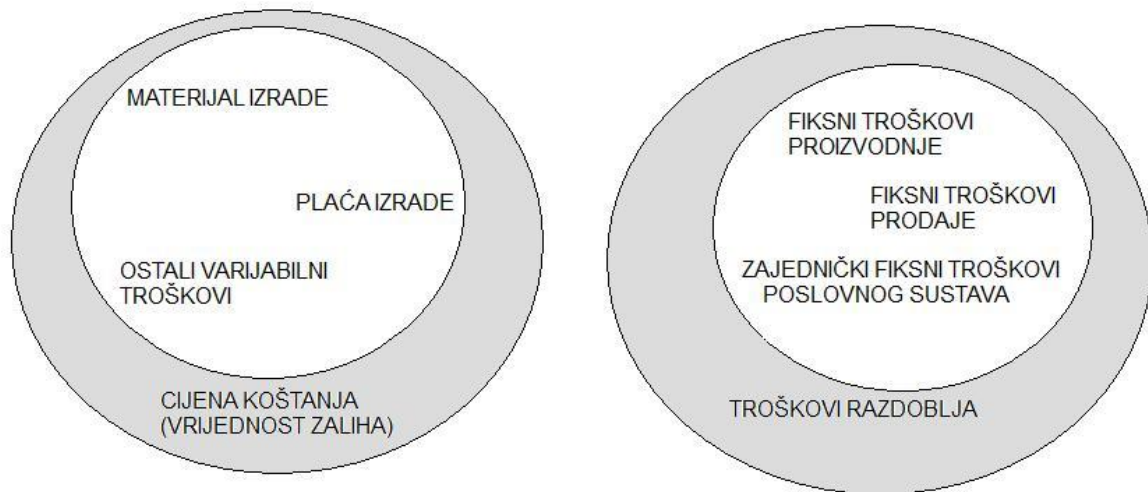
MATERIJAL IZRADE

PLAĆA IZRADE

OSTALI VARIJABILNI TROŠKOVI

CIJENA KOŠTANJA (VRIJEDNOST ZALIHA)

FIKSNI TROŠKOVI PROIZVODNJE

FIKSNI TROŠKOVI PRODAJE

ZAJEDNIČKI FIKSNI TROŠKOVI POSLOVNOG SUSTAVA

TROŠKOVI RAZDOBLJA